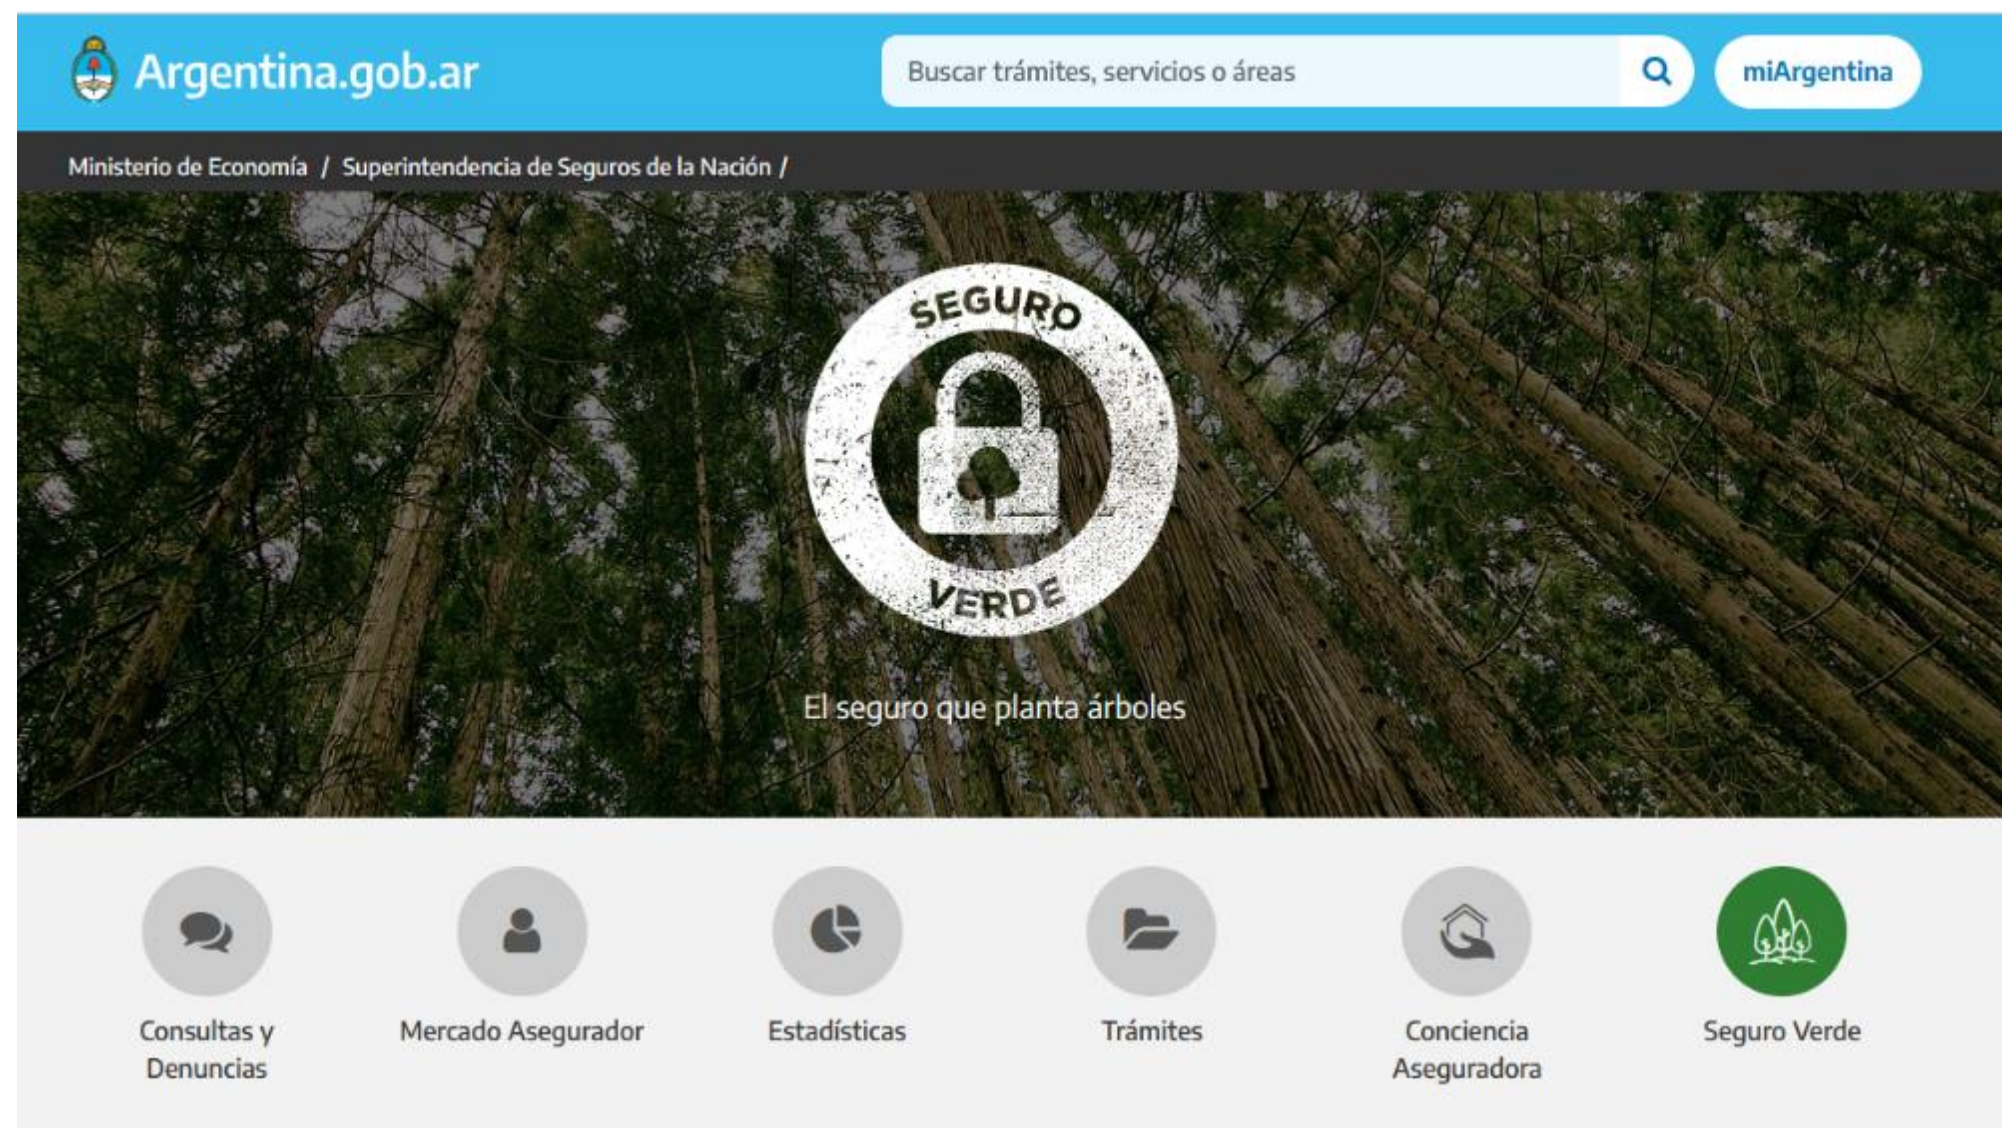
Argentina.gob.ar

Buscar trámites, servicios o áreas

miArgentina

Ministerio de Economía / Superintendencia de Seguros de la Nación /

SEGURO VERDE

El seguro que planta árboles

Consultas y Denuncias

Mercado Asegurador

Estadísticas

Trámites

Conciencia Aseguradora

Seguro Verde